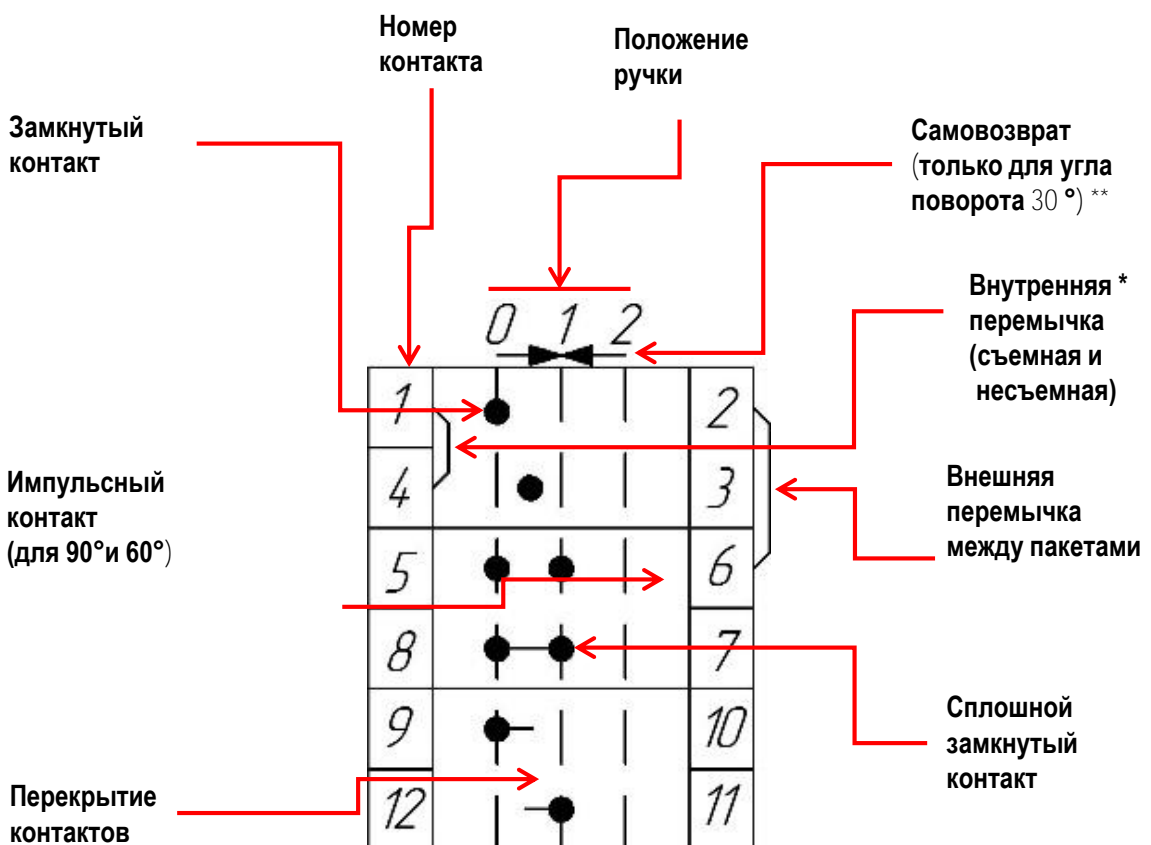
Номер контакта

Положение ручки

Замкнутый контакт

Самовозврат (только для угла поворота 30 °) **

Внутренняя * перемычка (съемная и несъемная)

0 1 2

1
2
4
3
5
6
8
7
9
10
12
11

Импульсный контакт (для 90°и 60°)

Внешняя перемычка между пакетами

Сплошной замкнутый контакт

Перекрытие контактов